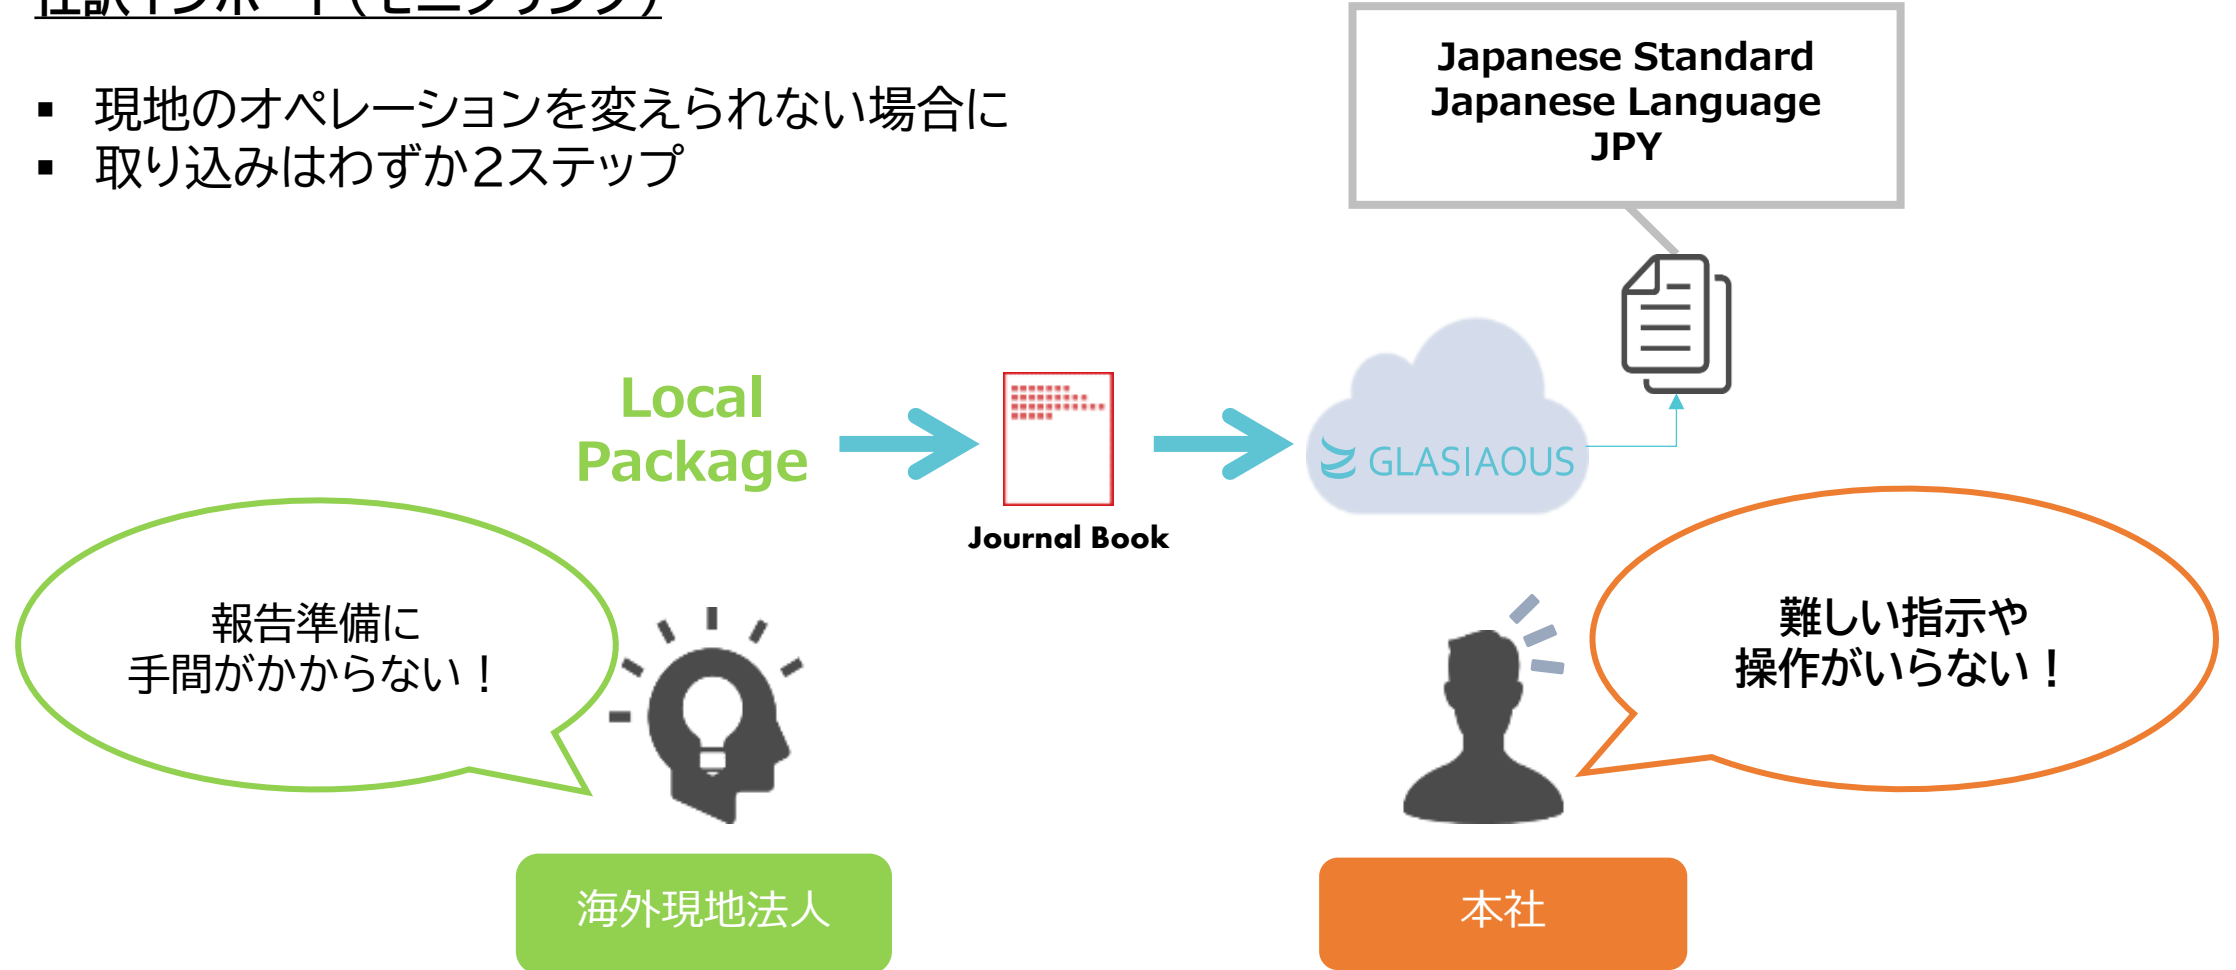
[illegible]

▪ 現地のオペレーションを変えられない場合に
▪ 取り込みはわずか2ステップ

Japanese Standard
Japanese Language
JPY

Local
Package

Journal Book

GLASIAOUS

報告準備に
手間がかからない！

難しい指示や
操作がいらない！

海外現地法人

本社